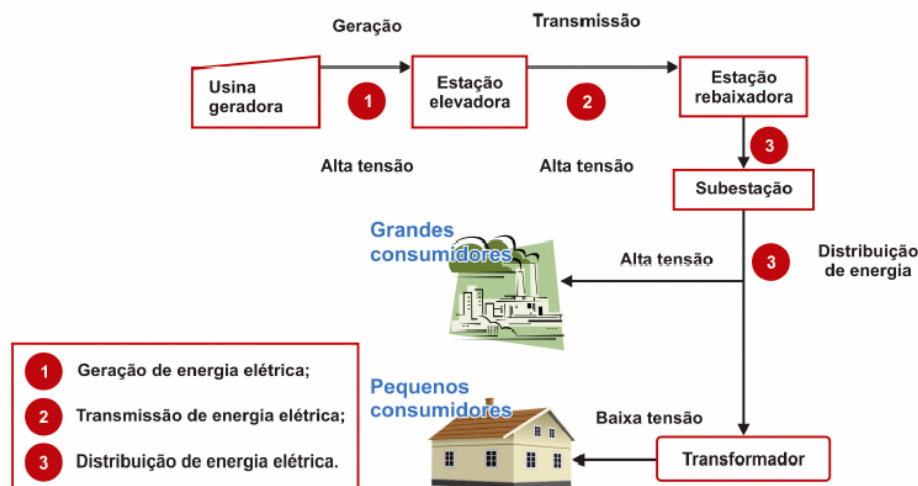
Geração

Transmissão

Usina geradora

1

Estação elevadora

2

Estação rebaixadora

Alta tensão

Alta tensão

3

Subestação

Grandes consumidores

Alta tensão

3

Distribuição de energia

1 Geração de energia elétrica;

2 Transmissão de energia elétrica;

3 Distribuição de energia elétrica.

Pequenos consumidores

Baixa tensão

Transformador